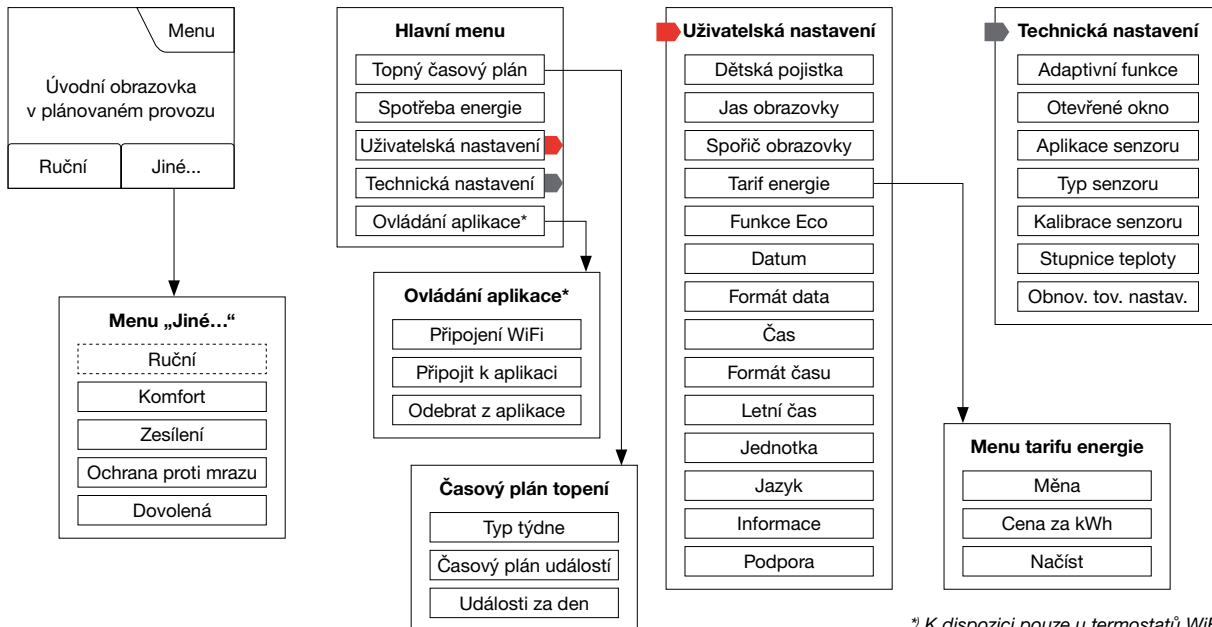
Menu

Úvodní obrazovka v plánovaném provozu

Ruční

Jiné...

Menu „Jiné…"

Ruční

Komfort

Zesílení

Ochrana proti mrazu

Dovolená

Hlavní menu

Topný časový plán

Spotřeba energie

Uživatelská nastavení

Technická nastavení

Ovládání aplikace*

Ovládání aplikace*

Připojení WiFi

Připojit k aplikaci

Odebrat z aplikace

Časový plán topení

Typ týdne

Časový plán událostí

Události za den

Uživatelská nastavení

Dětská pojistka

Jas obrazovky

Spořič obrazovky

Tarif energie

Funkce Eco

Datum

Formát data

Čas

Formát času

Letní čas

Jednotka

Jazyk

Informace

Podpora

Technická nastavení

Adaptivní funkce

Otevřené okno

Aplikace senzoru

Typ senzoru

Kalibrace senzoru

Stupnice teploty

Obnov. tov. nastav.

Menu tarifu energie

Měna

Cena za kWh

Načíst

*) K dispozici pouze u termostatů Wi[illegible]